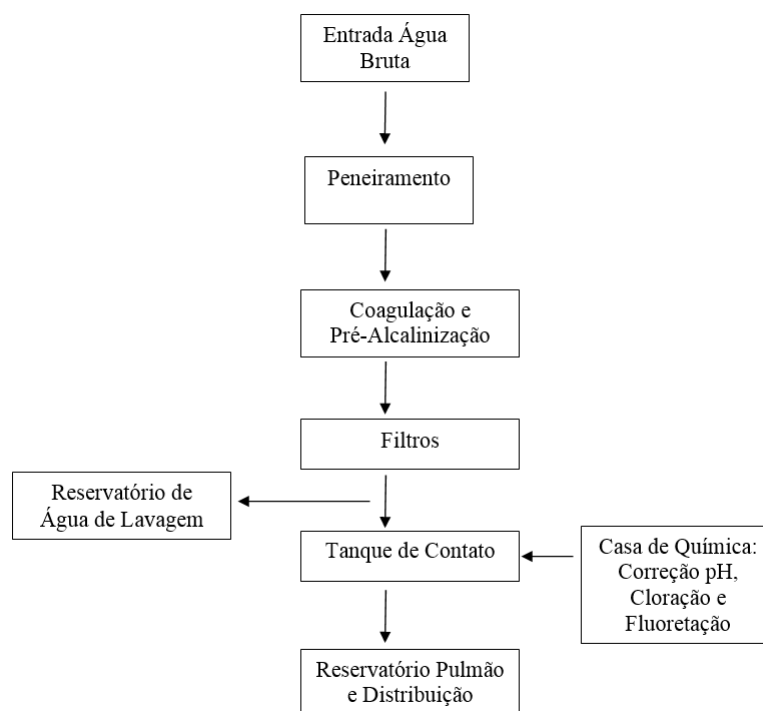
Entrada Água Bruta

Peneiramento

Coagulação e Pré-Alcalinização

Filtros

Reservatório de Água de Lavagem

Tanque de Contato

Casa de Química: Correção pH, Cloração e Fluoretação

Reservatório Pulmão e Distribuição